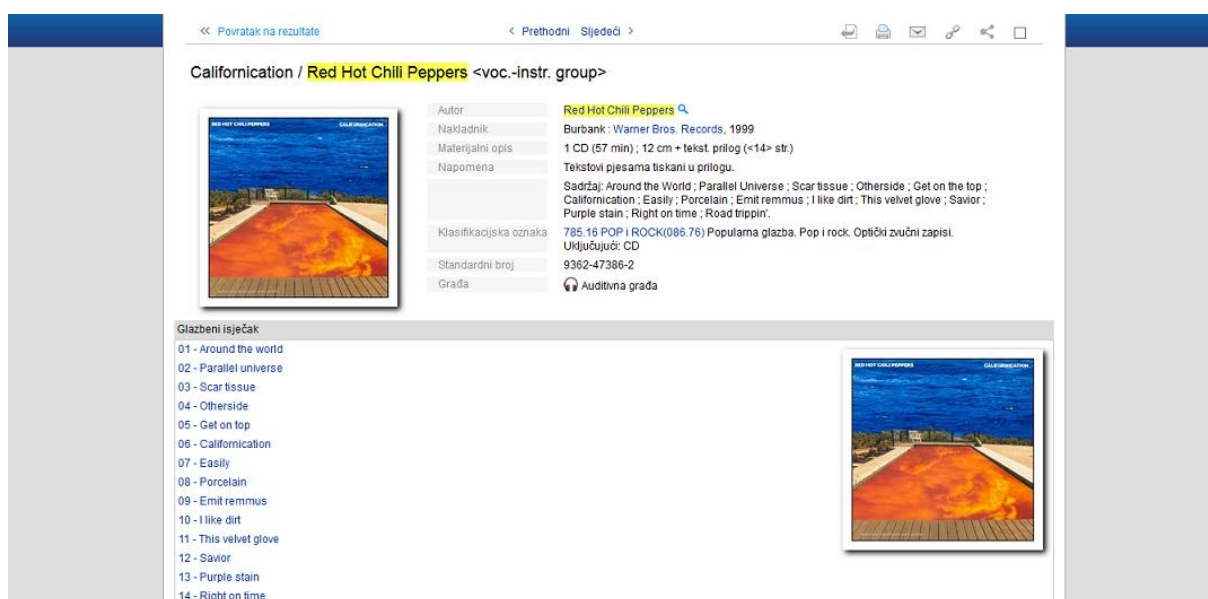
« Povratak na rezultate

‹ Prethodni Sljedeći ›

Californication / Red Hot Chili Peppers <voc.-instr. group>

RED HOT CHILI PEPPERS CALIFORNICATION

| Autor | Red Hot Chili Peppers |
|---|---|
| Nakladnik | Burbank : Warner Bros. Records, 1999 |
| Materijalni opis | 1 CD (57 min) ; 12 cm + tekst. prilog (<14> str.) |
| Napomena | Tekstovi pjesama tiskani u prilogu. |
| | Sadržaj: Around the World ; Parallel Universe ; Scar tissue ; Otherside ; Get on the top ; Californication ; Easily ; Porcelain ; Emit remmus ; I like dirt ; This velvet glove ; Savior ; Purple stain ; Right on time ; Road trippin'. |
| Klasifikacijska oznaka | 785.16 POP i ROCK(086.76) Popularna glazba. Pop i rock. Optički zvučni zapisi. Uključujući: CD |
| Standardni broj | 9362-47386-2 |
| Građa | Auditivna građa |

Glazbeni isječak

01 - Around the world
02 - Parallel universe
03 - Scar tissue
04 - Otherside
05 - Get on top
06 - Californication
07 - Easily
08 - Porcelain
09 - Emit remmus
10 - I like dirt
11 - This velvet glove
12 - Savior
13 - Purple stain
14 - Right on time

RED HOT CHILI PEPPERS CALIFORNICATION